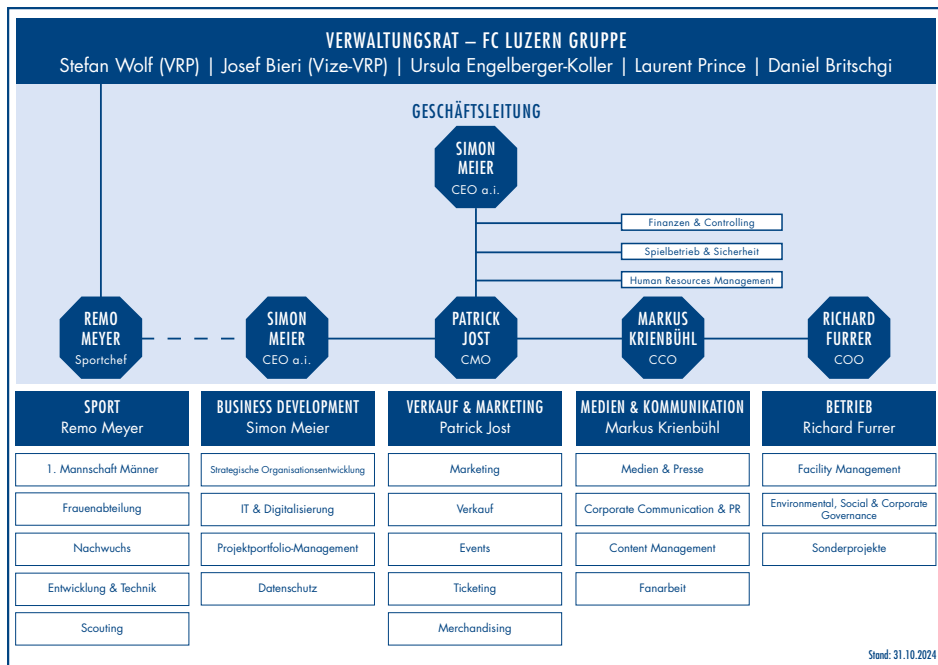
VERWALTUNGSRAT – FC LUZERN GRUPPE
Stefan Wolf (VRP) | Josef Bieri (Vize-VRP) | Ursula Engelberger-Koller | Laurent Prince | Daniel Britschgi

GESCHÄFTSLEITUNG

SIMON MEIER
CEO a.i.

Finanzen & Controlling
Spielbetrieb & Sicherheit
Human Resources Management

REMO MEYER
Sportchef

SIMON MEIER
CEO a.i.

PATRICK JOST
CMO

MARKUS KRIENBÜHL
CCO

RICHARD FURRER
COO

SPORT
Remo Meyer

1. Mannschaft Männer
Frauenabteilung
Nachwuchs
Entwicklung & Technik
Scouting

BUSINESS DEVELOPMENT
Simon Meier

Strategische Organisationsentwicklung
IT & Digitalisierung
Projektportfolio-Management
Datenschutz

VERKAUF & MARKETING
Patrick Jost

Marketing
Verkauf
Events
Ticketing
Merchandising

MEDIEN & KOMMUNIKATION
Markus Krienbühl

Medien & Presse
Corporate Communication & PR
Content Management
Fanarbeit

BETRIEB
Richard Furrer

Facility Management
Environmental, Social & Corporate Governance
Sonderprojekte

Stand: 31.10.2024